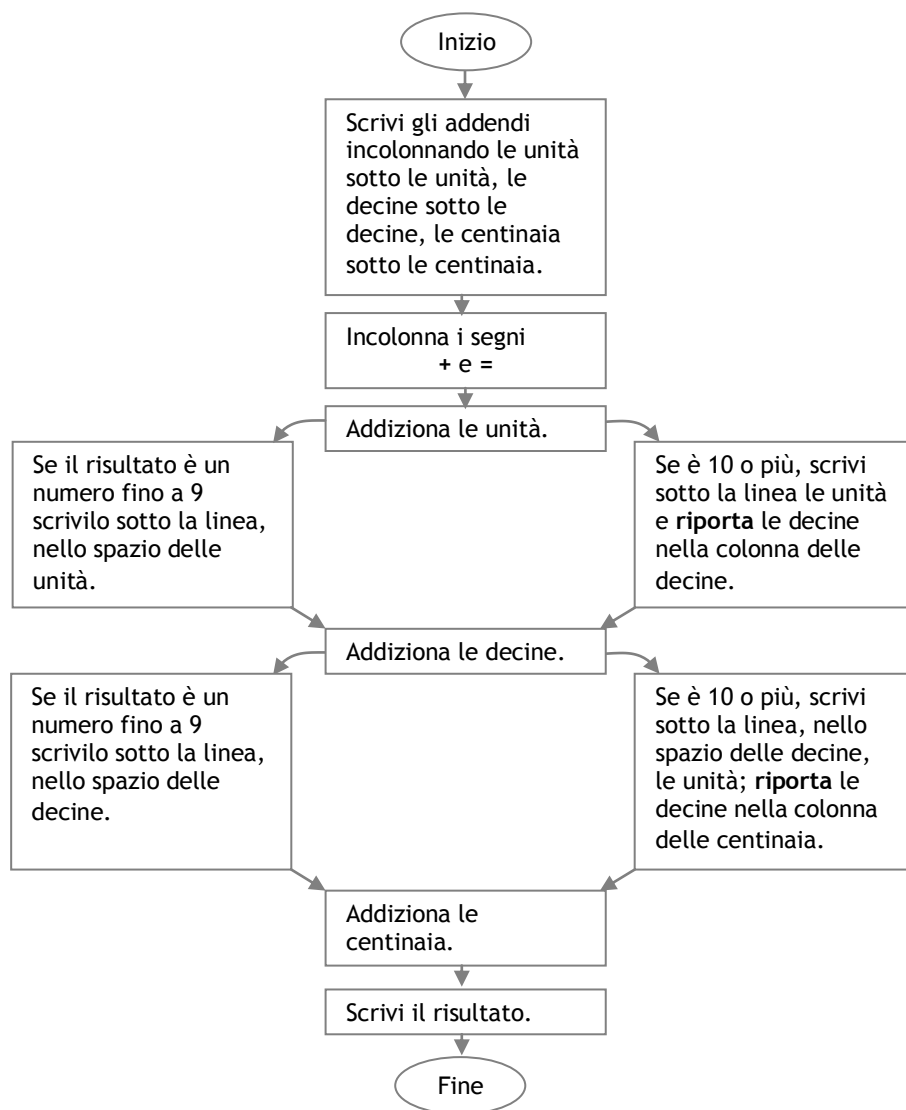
Inizio

Scrivi gli addendi incolonnando le unità sotto le unità, le decine sotto le decine, le centinaia sotto le centinaia.

Incolonna i segni + e =

Addiziona le unità.

Se il risultato è un numero fino a 9 scrivilo sotto la linea, nello spazio delle unità.

Se è 10 o più, scrivi sotto la linea le unità e **riporta** le decine nella colonna delle decine.

Addiziona le decine.

Se il risultato è un numero fino a 9 scrivilo sotto la linea, nello spazio delle decine.

Se è 10 o più, scrivi sotto la linea, nello spazio delle decine, le unità; **riporta** le decine nella colonna delle centinaia.

Addiziona le centinaia.

Scrivi il risultato.

Fine